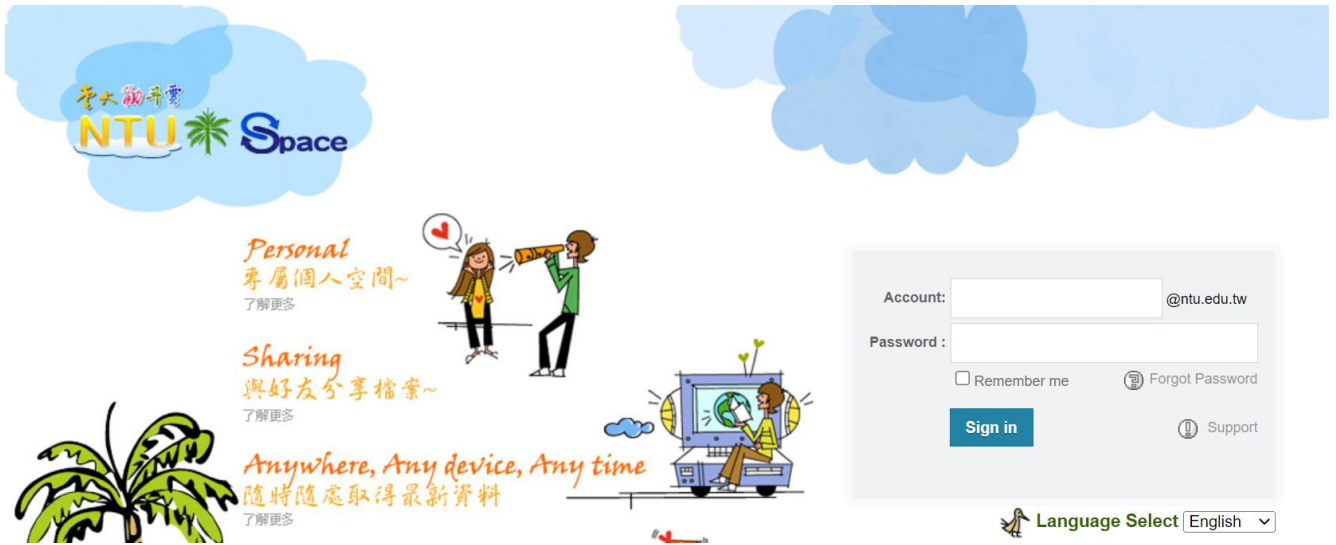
臺大fun雲
NTU Space

Personal
專屬個人空間~
了解更多

Sharing
與好友分享檔案~
了解更多

Anywhere, Any device, Any time
隨時隨處取得最新資料
了解更多

Account: @ntu.edu.tw
Password :
Remember me
Forgot Password
Sign in
Support

Language Select English